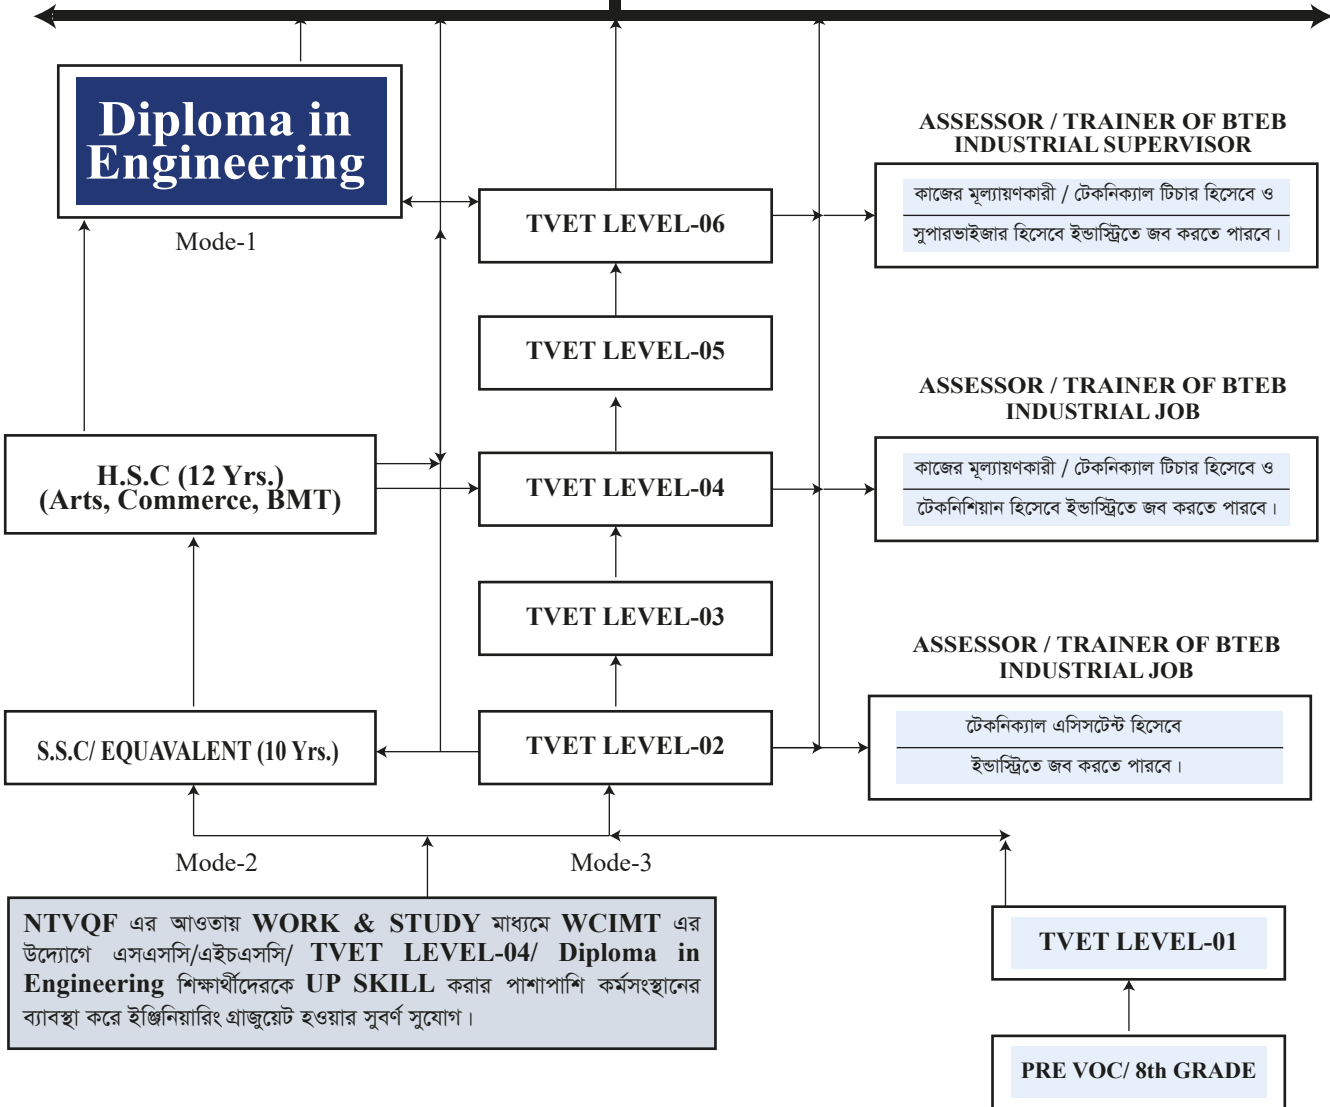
Diploma in Engineering

Mode-1

TVET LEVEL-06

ASSESSOR / TRAINER OF BTEB INDUSTRIAL SUPERVISOR

কাজের মূল্যায়ণকারী / টেকনিক্যাল টিচার হিসেবে ও

সুপারভাইজার হিসেবে ইন্ডাস্ট্রিতে জব করতে পারবে।

TVET LEVEL-05

ASSESSOR / TRAINER OF BTEB INDUSTRIAL JOB

H.S.C (12 Yrs.) (Arts, Commerce, BMT)

TVET LEVEL-04

কাজের মূল্যায়ণকারী / টেকনিক্যাল টিচার হিসেবে ও

টেকনিশিয়ান হিসেবে ইন্ডাস্ট্রিতে জব করতে পারবে।

TVET LEVEL-03

ASSESSOR / TRAINER OF BTEB INDUSTRIAL JOB

S.S.C/ EQUAVALENT (10 Yrs.)

TVET LEVEL-02

টেকনিক্যাল এসিসটেন্ট হিসেবে

ইন্ডাস্ট্রিতে জব করতে পারবে।

Mode-2

Mode-3

NTVQF এর আওতায় WORK & STUDY মাধ্যমে WCIMT এর উদ্যোগে এসএসসি/এইচএসসি/ TVET LEVEL-04/ Diploma in Engineering শিক্ষার্থীদেরকে UP SKILL করার পাশাপাশি কর্মসংস্থানের ব্যাবস্থা করে ইঞ্জিনিয়ারিং গ্রাজুয়েট হওয়ার সুবর্ণ সুযোগ।

TVET LEVEL-01

PRE VOC/ 8th GRADE